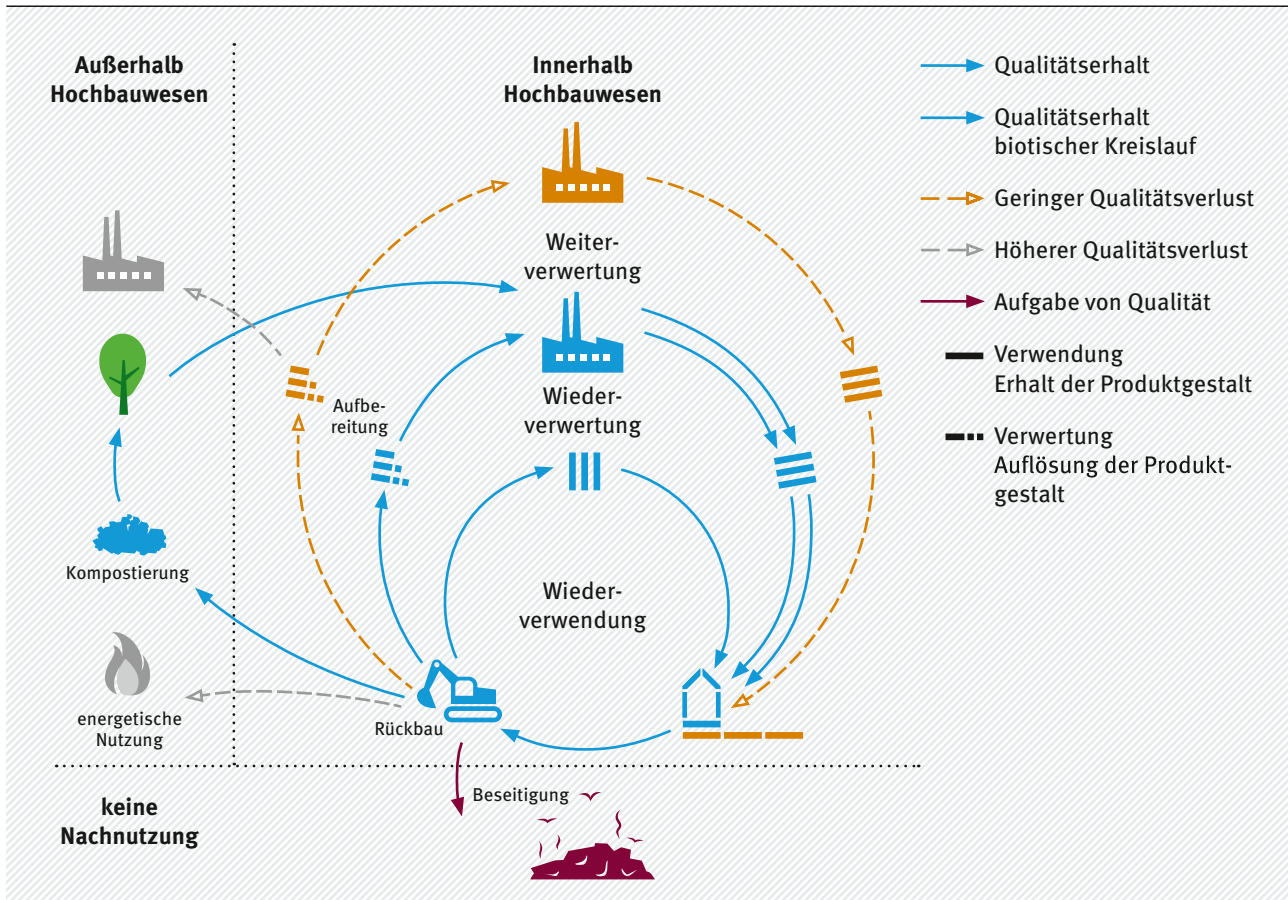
Außerhalb Hochbauwesen

Innerhalb Hochbauwesen

Qualitätserhalt

Qualitätserhalt biotischer Kreislauf

Geringer Qualitätsverlust

Höherer Qualitätsverlust

Aufgabe von Qualität

Verwendung Erhalt der Produktgestalt

Verwertung Auflösung der Produktgestalt

Weiterverwertung

Wiederverwertung

Aufbereitung

Wiederverwendung

Kompostierung

energetische Nutzung

Rückbau

Beseitigung

keine Nachnutzung